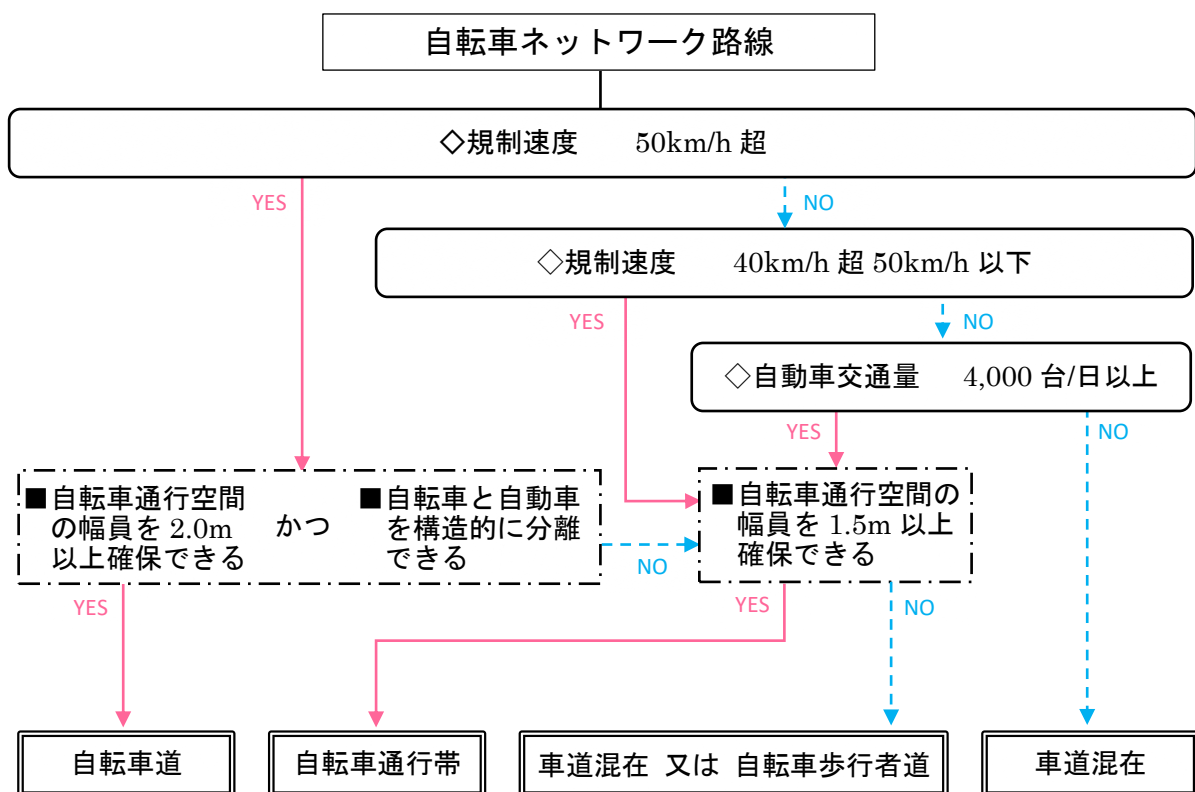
自転車ネットワーク路線

◇規制速度　50km/h 超

YES

NO

◇規制速度　40km/h 超 50km/h 以下

YES

NO

◇自動車交通量　4,000 台/日以上

YES

NO

■自転車通行空間の幅員を 2.0m 以上確保できる　かつ　■自転車と自動車を構造的に分離できる

NO

■自転車通行空間の幅員を 1.5m 以上確保できる

YES

YES

NO

自転車道

自転車通行帯

車道混在　又は　自転車歩行者道

車道混在